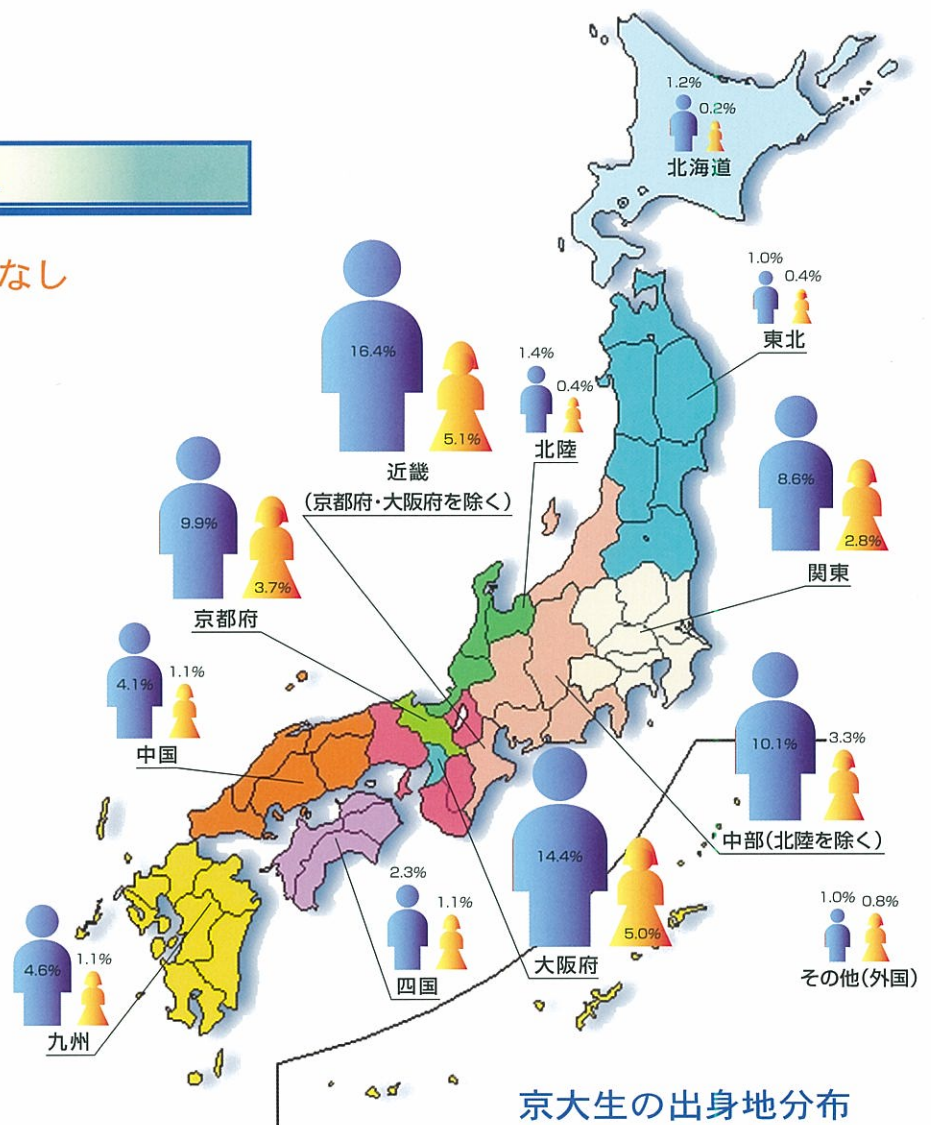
なし

1.2%
0.2%
北海道

1.0%
0.4%
東北

16.4%
5.1%
近畿
(京都府・大阪府を除く)

1.4%
0.4%
北陸

8.6%
2.8%
関東

9.9%
3.7%
京都府

4.1%
1.1%
中国

10.1%
3.3%
中部(北陸を除く)

14.4%
5.0%
大阪府

2.3%
1.1%
四国

1.0% 0.8%
その他(外国)

4.6%
1.1%
九州

京大生の出身地分布